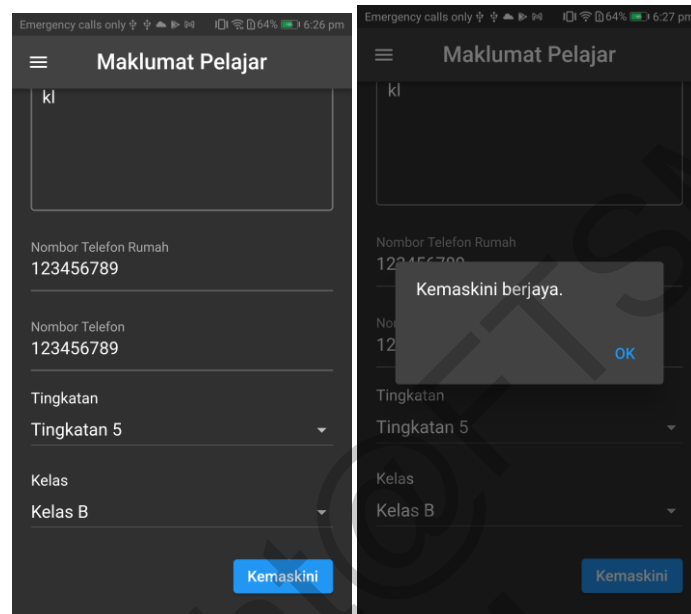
Emergency calls only 64% 6:26 pm

Maklumat Pelajar

kl

Nombor Telefon Rumah
123456789

Nombor Telefon
123456789

Tingkatan
Tingkatan 5

Kelas
Kelas B

Kemaskini

Emergency calls only 64% 6:27 pm

Maklumat Pelajar

kl

Nombor Telefon Rumah
123456789

No
12

Kemaskini berjaya.

OK

Tingkatan
Tingkatan 5

Kelas
Kelas B

Kemaskini